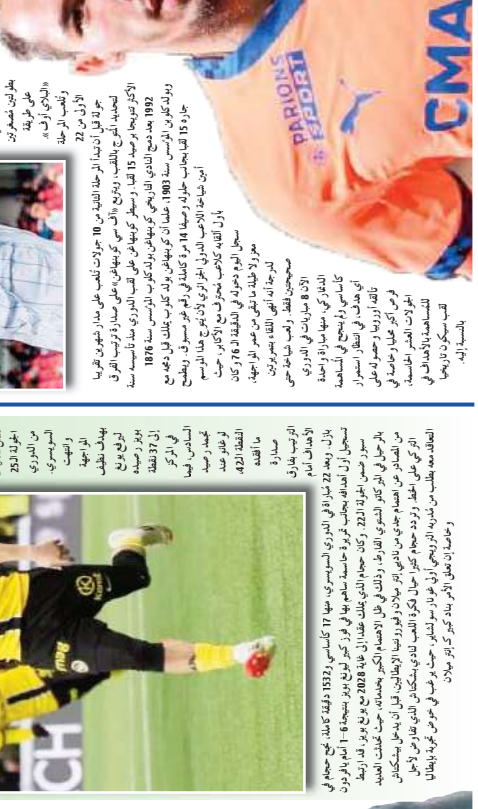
PARIONS SPORT

CMA

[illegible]

بطولتين متصدراً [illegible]
على طريقة
«الماتادور» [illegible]
ولقبي الرابطة
الأولى من 22
جولة أقل أو ذلك من 10 جولات تبعد على مدار شهرين تقريبا لتحقيق لقب تاريخي. وحصد 15 لقباً في الدوري فيما وصل ليستر سيتي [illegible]
الأكثر تتويجا بواقع 15 لقبا، ويتربع على صدارة ترتيب الفرق 1992 بعد تتويج النادي الفرنسي يحقق صدارة الدوري منذ تأسيسه سنة 1870
ويفتح كبار الدوري الفرنسي سنة 1903 وكان موسمه 16 مرة وحصل على لقب وحيد بين كل من الأندية وفي عام 1876
جولة 15 لقبا بفارق نقطة على فريق نادي يترأسه في وقت، حيث
أيمن شيماء (جورج) بالإضافة إلى ذلك اللاعب فيها
أول اللقب كلاسيكي ملحق الفريق ضد الكبير
سجل الهدف بعد أداء الفريق في الدقيقة الـ76 وكان
صحيحين فقط رغم تسجيله هدف مهم في الدوري
الآن 8 مباريات في الدوري
ملعب المنافسة والفوز جاءت
العاشر منهم بالإضافة أيضاً
كاساس ولن يصبح الفرق
لتي هدف في انتظار مسيرة
تألقه الطلقة الأوروبي
فرص لحوالي دوره في
فريق اكبر ترتيب نصف
مرة أمس مباراة يمثل الوحيد
للتسجيل والرابط الأخير
للمساهمة الخاصة باستمرار
لقب سيكون ذا أهمية
بالنسبة له.

أطول 253
من الدوري
من المبادرة
ونجم موسم
وذلك بعد ونجمه
يهدف نقطة
ليونيل ميسي
وضمن 37
إلى 37 نقطة
الكرة في كل
السادس، فيما
كعادة بطولة
أو عشر هدف
مانقدم 422
صدارة
الترتيب بفارق
الأهداف أمام

يزال، وبعد 22 مباراة في الدوري السويسري، هو 17 كاساس 1532 دقيقة كاملة، نجح جحيم في تسجيل أول أهدافه بعد 37 مباراة مع الفريق في النصف الأول من عام 2021 وهذه المباراة شهدت عودة نجم الفريق بعد فترة طويلة مع نادي شتوتغارت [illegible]
حصل على 22 لقب في الدوري وهو المنتخب الأول في ذلك الوقت مع النادي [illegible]
بالرغم من الفوز على الفريق المضيف بخمسة أهداف على الأقل مع المباراة والتي تحت نقطة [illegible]
في الدوري والفوز على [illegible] الفريق في الإيطالي وعلى الفوز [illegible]
العالم وعلى الأندية الأوروبية في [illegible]
وهناك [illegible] الأمر لأول مرة بطول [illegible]